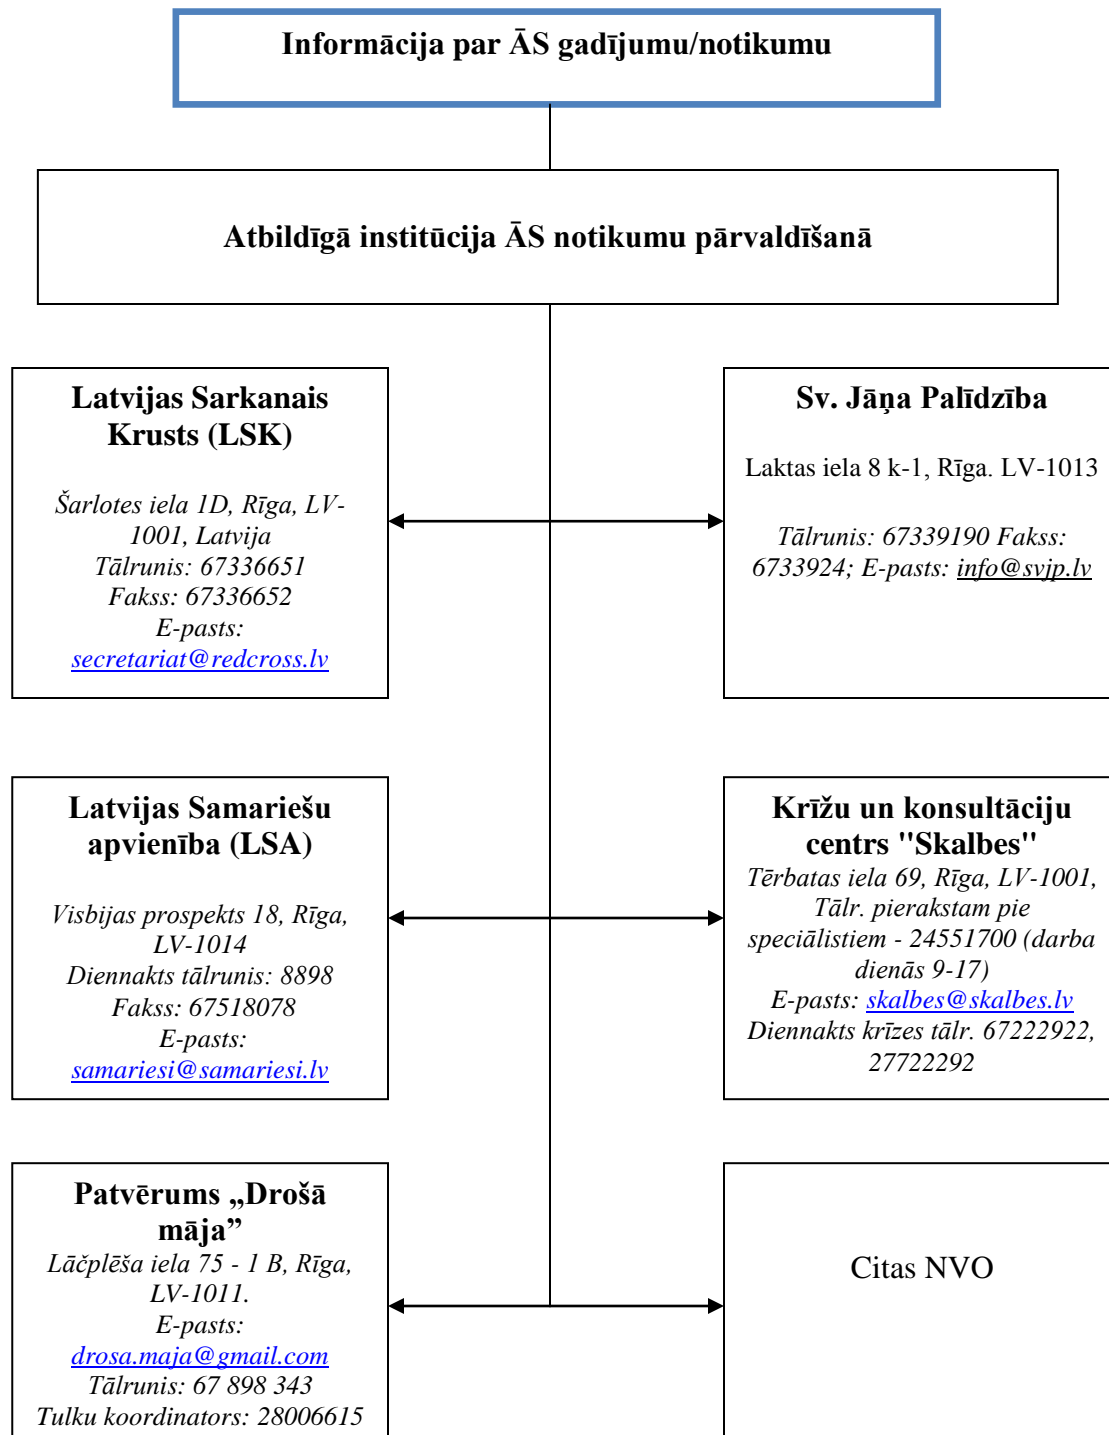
Informācija par ĀS gadījumu/notikumu

Atbildīgā institūcija ĀS notikumu pārvaldīšanā

Latvijas Sarkanais Krusts (LSK)

Šarlotes iela 1D, Rīga, LV-1001, Latvija
Tālrunis: 67336651
Fakss: 67336652
E-pasts: secretariat@redcross.lv

Sv. Jāņa Palīdzība

Laktas iela 8 k-1, Rīga. LV-1013

Tālrunis: 67339190 Fakss: 6733924; E-pasts: info@svjp.lv

Latvijas Samariešu apvienība (LSA)

Visbijas prospekts 18, Rīga, LV-1014
Diennakts tālrunis: 8898
Fakss: 67518078
E-pasts: samariesi@samariesi.lv

Krīžu un konsultāciju centrs "Skalbes"
Tērbatas iela 69, Rīga, LV-1001, Tālr. pierakstam pie speciālistiem - 24551700 (darba dienās 9-17)
E-pasts: skalbes@skalbes.lv
Diennakts krīzes tālr. 67222922, 27722292

Patvērums „Drošā māja”
Lāčplēša iela 75 - 1 B, Rīga, LV-1011.
E-pasts: drosa.maja@gmail.com
Tālrunis: 67 898 343
Tulku koordinators: 28006615

Citas NVO